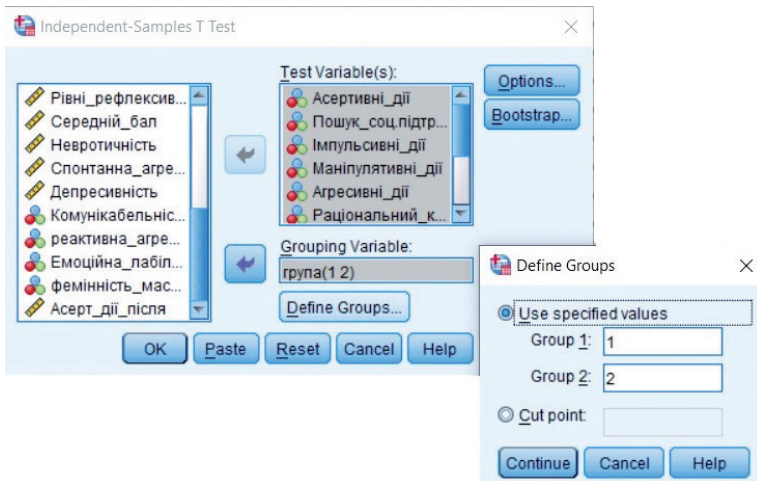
Independent-Samples T Test

Рівні_рефлексив...
Середній_бал
Невротичність
Спонтанна_агре...
Депресивність
Комунікабельніс...
реактивна_агре...
Емоційна_лабіл...
фемінність_мас...
Асерт_дії_після

Test Variable(s):
Асертивні_дії
Пошук_соц.підтр...
Імпульсивні_дії
Маніпулятивні_дії
Агресивні_дії
Раціональний_к...

Grouping Variable:
група(1 2)

Define Groups...

Options...
Bootstrap...

OK
Paste
Reset
Cancel
Help

Define Groups

Use specified values
Group 1: 1
Group 2: 2
Cut point:

Continue
Cancel
Help